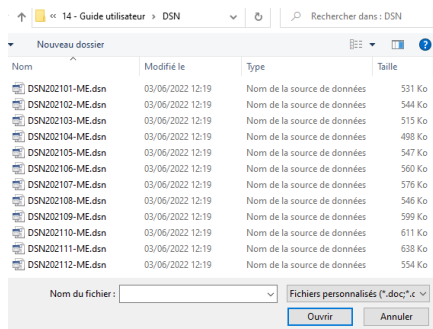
« 14 - Guide utilisateur › DSN

Rechercher dans : DSN

Nouveau dossier

| Nom | Modifié le | Type | Taille |
|---|---|---|---|
| DSN202101-ME.dsn | 03/06/2022 12:19 | Nom de la source de données | 531 Ko |
| DSN202102-ME.dsn | 03/06/2022 12:19 | Nom de la source de données | 544 Ko |
| DSN202103-ME.dsn | 03/06/2022 12:19 | Nom de la source de données | 515 Ko |
| DSN202104-ME.dsn | 03/06/2022 12:19 | Nom de la source de données | 498 Ko |
| DSN202105-ME.dsn | 03/06/2022 12:19 | Nom de la source de données | 547 Ko |
| DSN202106-ME.dsn | 03/06/2022 12:19 | Nom de la source de données | 560 Ko |
| DSN202107-ME.dsn | 03/06/2022 12:19 | Nom de la source de données | 576 Ko |
| DSN202108-ME.dsn | 03/06/2022 12:19 | Nom de la source de données | 546 Ko |
| DSN202109-ME.dsn | 03/06/2022 12:19 | Nom de la source de données | 599 Ko |
| DSN202110-ME.dsn | 03/06/2022 12:19 | Nom de la source de données | 611 Ko |
| DSN202111-ME.dsn | 03/06/2022 12:19 | Nom de la source de données | 638 Ko |
| DSN202112-ME.dsn | 03/06/2022 12:19 | Nom de la source de données | 554 Ko |

Nom du fichier :

Fichiers personnalisés (*.doc;*.c

Ouvrir

Annuler